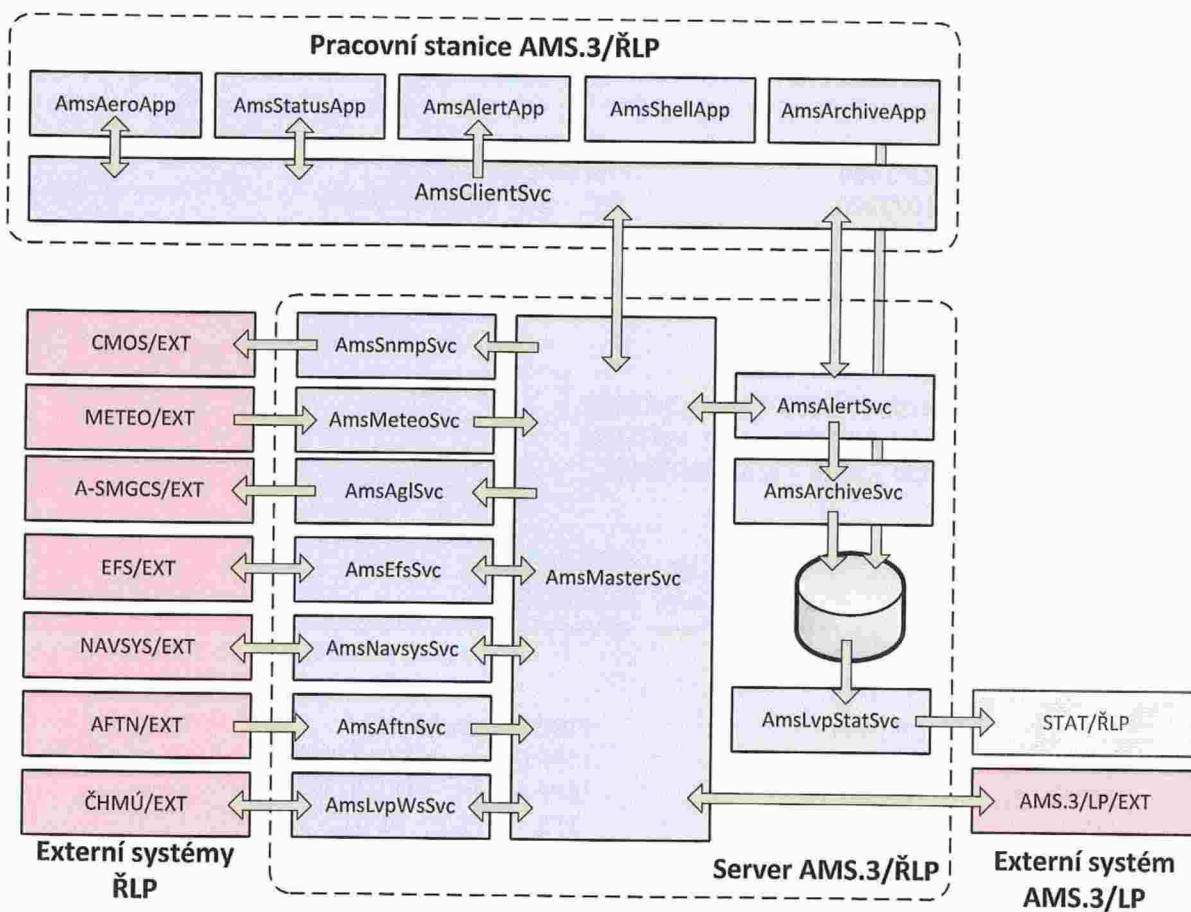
Pracovní stanice AMS.3/ŘLP

AmsAeroApp

AmsStatusApp

AmsAlertApp

AmsShellApp

AmsArchiveApp

AmsClientSvc

CMOS/EXT

AmsSnmpSvc

METEO/EXT

AmsMeteoSvc

A-SMGCS/EXT

AmsAglSvc

EFS/EXT

AmsEfsSvc

AmsMasterSvc

NAVSYS/EXT

AmsNavsysSvc

AFTN/EXT

AmsAftnSvc

ČHMÚ/EXT

AmsLvpWsSvc

AmsAlertSvc

AmsArchiveSvc

AmsLvpStatSvc

STAT/ŘLP

AMS.3/LP/EXT

Externí systémy ŘLP

Server AMS.3/ŘLP

Externí systém AMS.3/LP